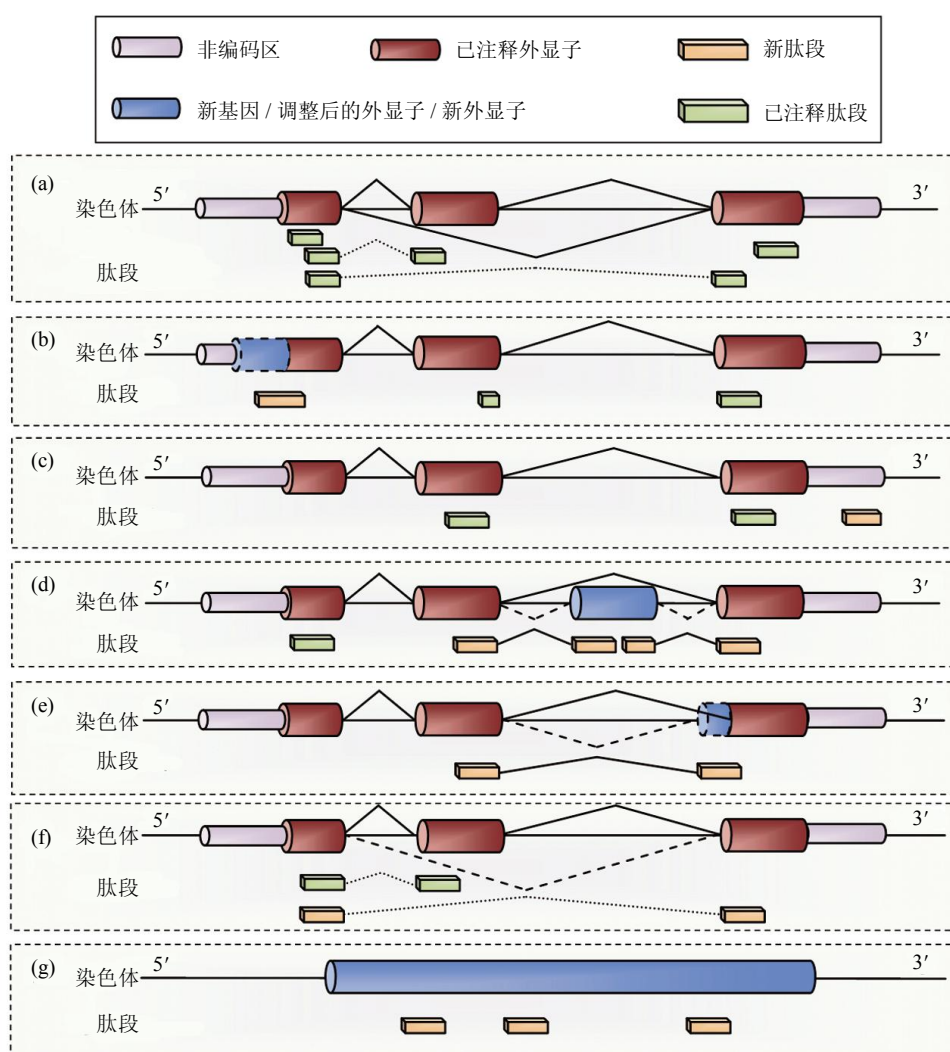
非编码区
已注释外显子
新肽段
新基因 / 调整后的外显子 / 新外显子
已注释肽段

(a)
染色体 5′ 3′
肽段

(b)
染色体 5′ 3′
肽段

(c)
染色体 5′ 3′
肽段

(d)
染色体 5′ 3′
肽段

(e)
染色体 5′ 3′
肽段

(f)
染色体 5′ 3′
肽段

(g)
染色体 5′ 3′
肽段